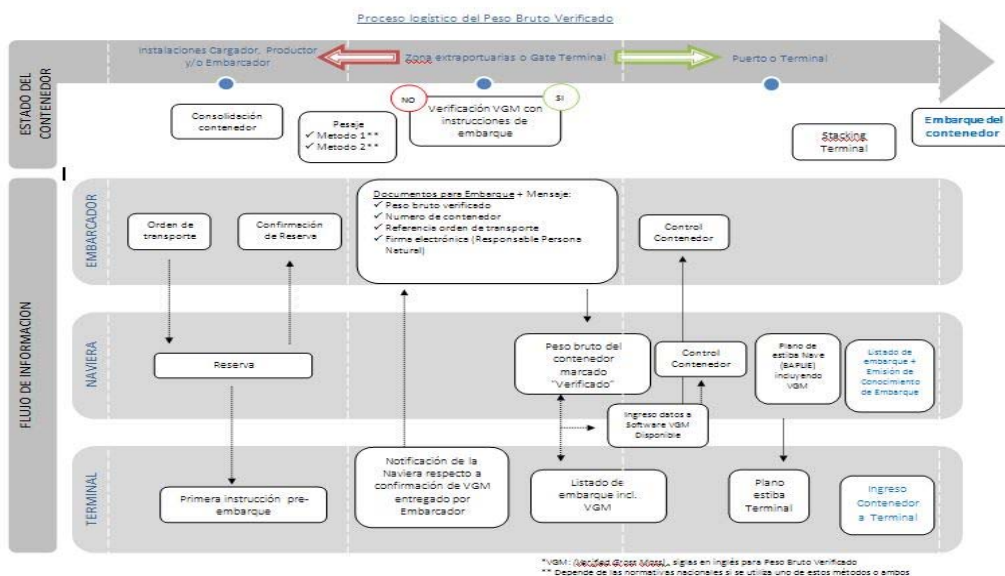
Proceso logístico del Peso Bruto Verificado

ESTADO DEL CONTENEDOR

Instalaciones Cargador, Productor y/o Embarcador

Zona extraportuarias o Gate Terminal

Puerto o Terminal

Consolidación contenedor

Pesaje
✓ Metodo 1**
✓ Metodo 2**

NO

SI

Verificación VGM con instrucciones de embarque

Stacking Terminal

Embarque del contenedor

FLUJO DE INFORMACION

EMBARCADOR

Orden de transporte

Confirmación de Reserve

Documentos para Embarque + Mensaje:
✓ Peso bruto verificado
✓ Numero de contenedor
✓ Referencia orden de transporte
✓ Firma electrónica (Responsable Persona Natural)

Control Contenedor

NAVIERA

Reserva

Peso bruto del contenedor marcado "Verificado"

Control Contenedor

Plano de estiba Nave (BAPLIE) incluyendo VGM

Listado de embarque + Emisión de Conocimiento de Embarque

Ingreso datos a Software VGM Disponible

TERMINAL

Primera instrucción pre-embarque

Notificación de la Naviera respecto a confirmación de VGM entregado por Embarcador

Listado de embarque incl. VGM

Plano estiba Terminal

Ingreso Contenedor a Terminal

*VGM: (Verified Gross Mass), siglas en inglés para Peso Bruto Verificado
** Depende de las normativas nacionales si se utiliza uno de estos métodos o ambos